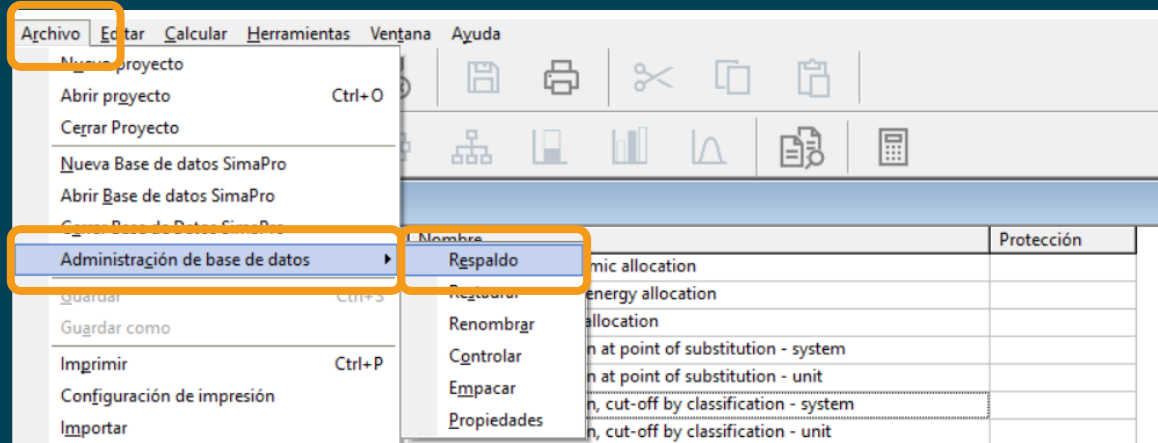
Archivo Editar Calcular Herramientas Ventana Ayuda

Nuevo proyecto
Abrir proyecto Ctrl+O
Cerrar Proyecto
Nueva Base de datos SimaPro
Abrir Base de datos SimaPro
Cerrar Base de Datos SimaPro
Administración de base de datos
Guardar Ctrl+S
Guardar como
Imprimir Ctrl+P
Configuración de impresión
Importar

Respaldo
Restaurar
Renombrar
Controlar
Empacar
Propiedades

Nombre
Protección
mic allocation
energy allocation
allocation
n at point of substitution - system
n at point of substitution - unit
n, cut-off by classification - system
n, cut-off by classification - unit